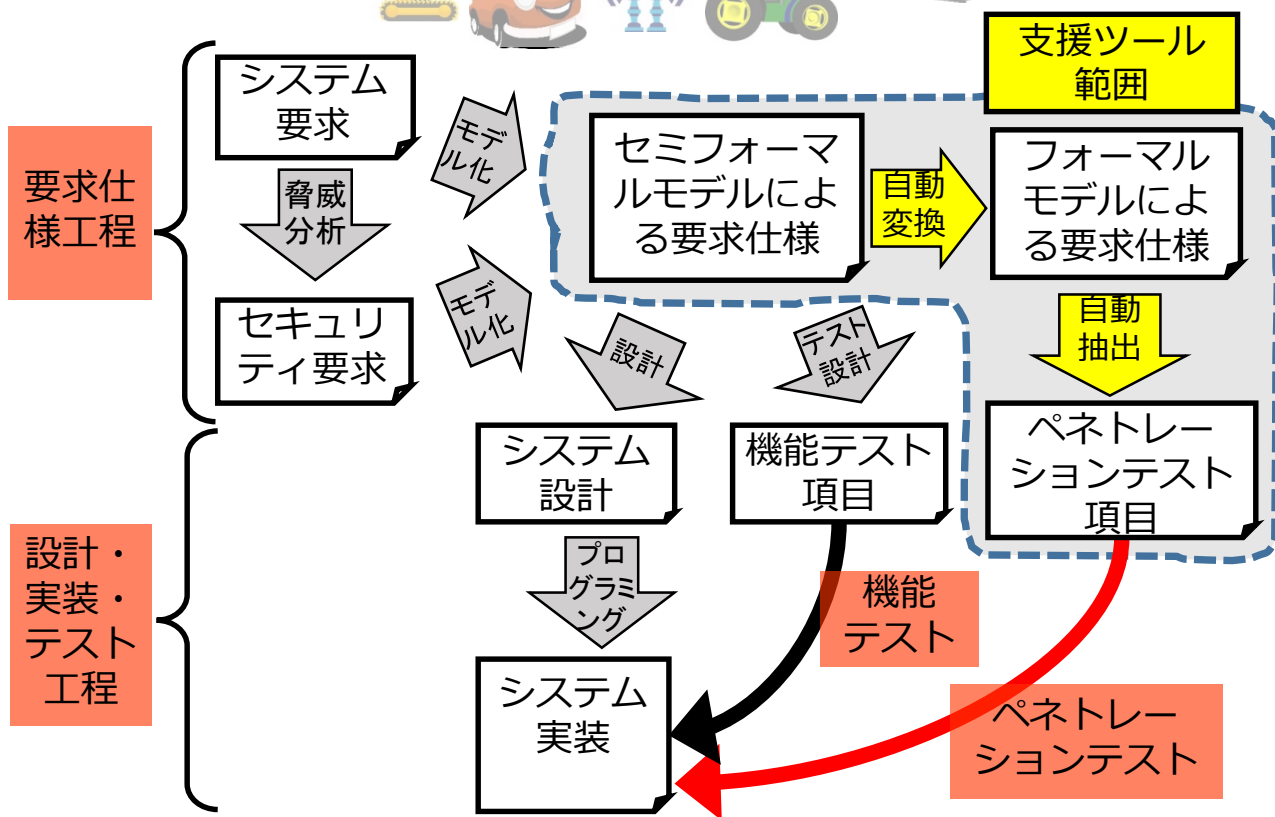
支援ツール範囲

要求仕様工程

システム要求

脅威分析

セキュリティ要求

モデル化

モデル化

セミフォーマルモデルによる要求仕様

自動変換

フォーマルモデルによる要求仕様

自動抽出

設計

テスト設計

設計・実装・テスト工程

システム設計

機能テスト項目

ペネトレーションテスト項目

プログラミング

システム実装

機能テスト

ペネトレーションテスト